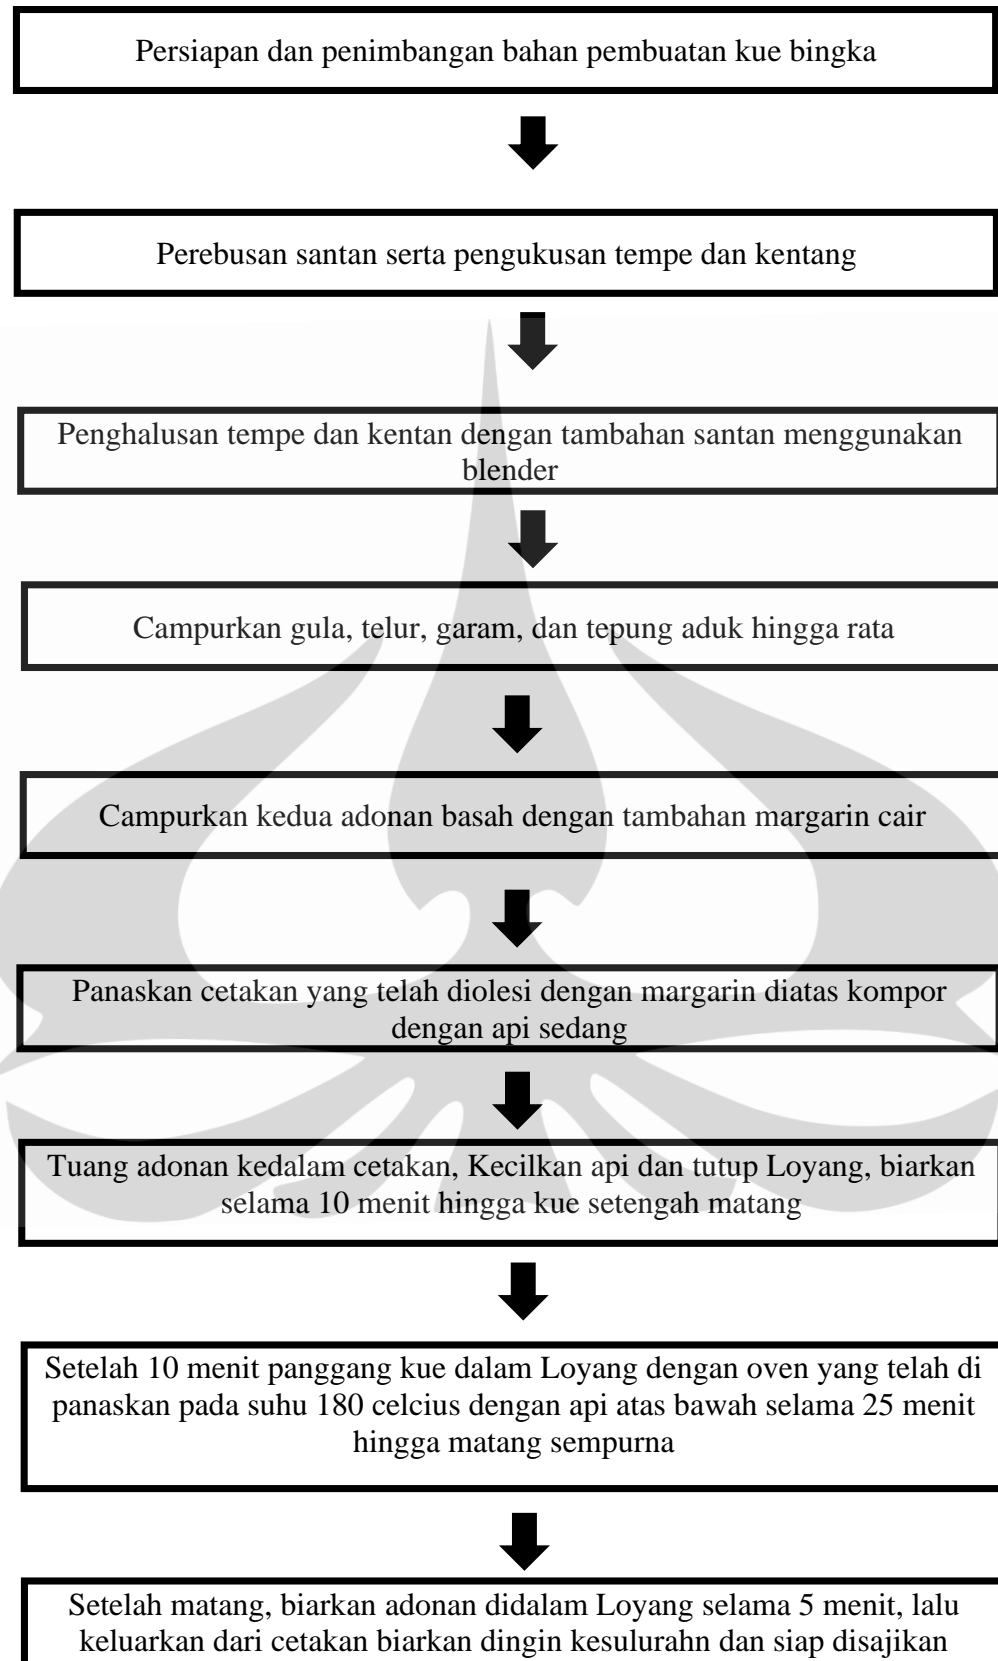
Persiapan dan penimbangan bahan pembuatan kue bingka

Perebusan santan serta pengukusan tempe dan kentang

Penghalusan tempe dan kentan dengan tambahan santan menggunakan blender

Campurkan gula, telur, garam, dan tepung aduk hingga rata

Campurkan kedua adonan basah dengan tambahan margarin cair

Panaskan cetakan yang telah diolesi dengan margarin diatas kompor dengan api sedang

Tuang adonan kedalam cetakan, Kecilkan api dan tutup Loyang, biarkan selama 10 menit hingga kue setengah matang

Setelah 10 menit panggang kue dalam Loyang dengan oven yang telah di panaskan pada suhu 180 celcius dengan api atas bawah selama 25 menit hingga matang sempurna

Setelah matang, biarkan adonan didalam Loyang selama 5 menit, lalu keluarkan dari cetakan biarkan dingin kesulurahn dan siap disajikan